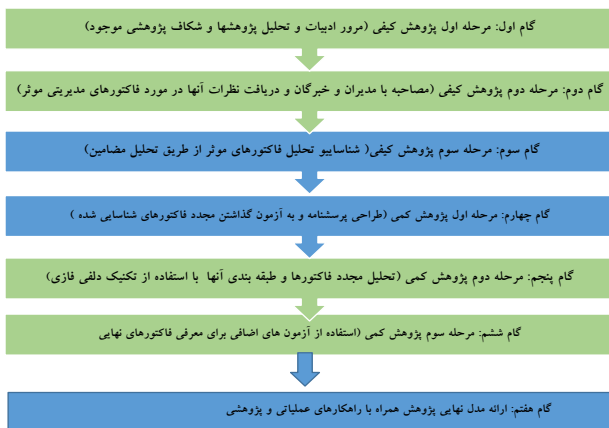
گام اول: مرحله اول پژوهش کیفی (مرور ادبیات و تحلیل پژوهشها و شکاف پژوهشی موجود)

گام دوم: مرحله دوم پژوهش کیفی (مصاحبه با مدیران و خبرگان و دریافت نظرات آنها در مورد فاکتورهای مدیریتی موثر)

گام سوم: مرحله سوم پژوهش کیفی( شناساییو تحلیل فاکتورهای موثر از طریق تحلیل مضامین)

گام چهارم: مرحله اول پژوهش کمی (طراحی پرسشنامه و به آزمون گذاشتن مجدد فاکتورهای شناسایی شده )

گام پنجم: مرحله دوم پژوهش کمی (تحلیل مجدد فاکتورها و طبقه بندی آنها با استفاده از تکنیک دلفی فازی)

گام ششم: مرحله سوم پژوهش کمی (استفاده از آزمون های اضافی برای معرفی فاکتورهای نهایی

گام هفتم: ارائه مدل نهایی پژوهش همراه با راهکارهای عملیاتی و پژوهشی